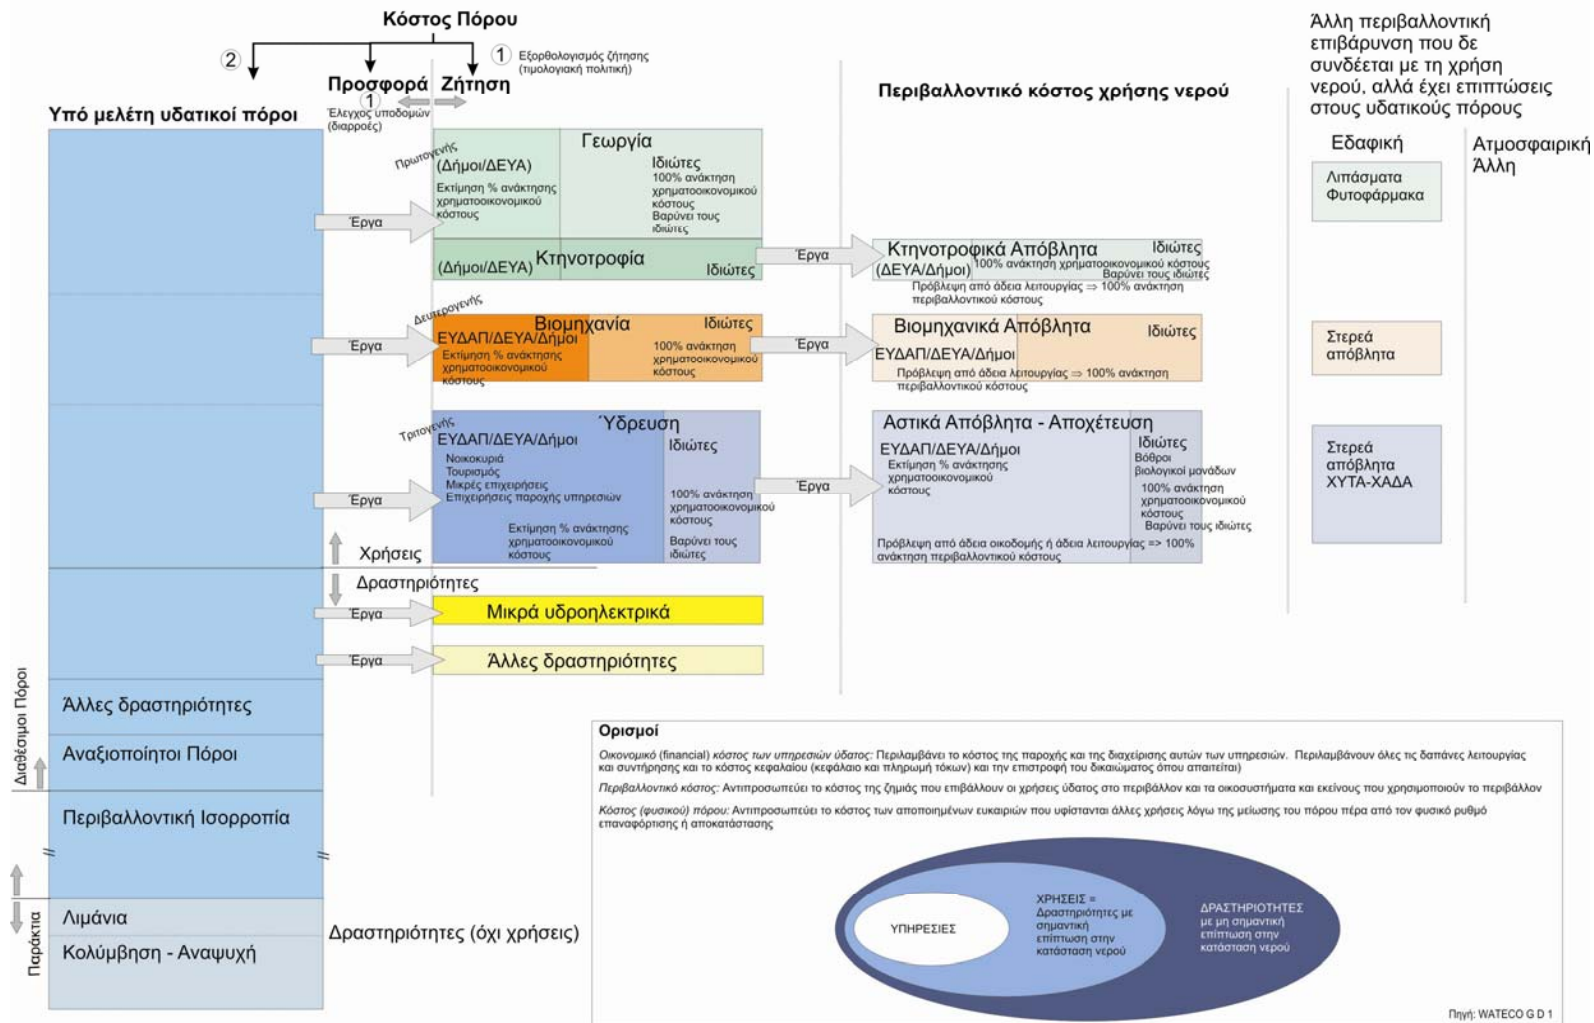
Κόστος Πόρου

② ① Εξορθολογισμός ζήτησης (τιμολογιακή πολιτική)

Προσφορά Ζήτηση

① Έλεγχος υποδομών (διαρροές)

Υπό μελέτη υδατικοί πόροι

Περιβαλλοντικό κόστος χρήσης νερού

Άλλη περιβαλλοντική επιβάρυνση που δε συνδέεται με τη χρήση νερού, αλλά έχει επιπτώσεις στους υδατικούς πόρους

Εδαφική

Ατμοσφαιρική Άλλη

Λιπάσματα Φυτοφάρμακα

Πρωτογενής

Γεωργία

(Δήμοι/ΔΕΥΑ)

Εκτίμηση % ανάκτησης χρηματοοικονομικού κόστους

Ιδιώτες

100% ανάκτηση χρηματοοικονομικού κόστους Βαρύνει τους ιδιώτες

Έργα

(Δήμοι/ΔΕΥΑ) Κτηνοτροφία Ιδιώτες

Έργα

Κτηνοτροφικά Απόβλητα Ιδιώτες

(ΔΕΥΑ/Δήμοι) 100% ανάκτηση χρηματοοικονομικού κόστους Βαρύνει τους ιδιώτες

Πρόβλεψη από άδεια λειτουργίας ⇒ 100% ανάκτηση περιβαλλοντικού κόστους

Δευτερογενής

Βιομηχανία Ιδιώτες

ΕΥΔΑΠ/ΔΕΥΑ/Δήμοι

Εκτίμηση % ανάκτησης χρηματοοικονομικού κόστους

100% ανάκτηση χρηματοοικονομικού κόστους

Έργα

Έργα

Βιομηχανικά Απόβλητα Ιδιώτες

ΕΥΔΑΠ/ΔΕΥΑ/Δήμοι

Πρόβλεψη από άδεια λειτουργίας ⇒ 100% ανάκτηση περιβαλλοντικού κόστους

Στερεά απόβλητα

Τριτογενής

Ύδρευση

ΕΥΔΑΠ/ΔΕΥΑ/Δήμοι

Ιδιώτες

Νοικοκυριά Τουρισμός Μικρές επιχειρήσεις Επιχειρήσεις παροχής υπηρεσιών

Εκτίμηση % ανάκτησης χρηματοοικονομικού κόστους

100% ανάκτηση χρηματοοικονομικού κόστους

Βαρύνει τους ιδιώτες

Έργα

Έργα

Αστικά Απόβλητα - Αποχέτευση

ΕΥΔΑΠ/ΔΕΥΑ/Δήμοι

Εκτίμηση % ανάκτησης χρηματοοικονομικού κόστους

Ιδιώτες

Βόθροι βιολογικοί μονάδων

100% ανάκτηση χρηματοοικονομικού κόστους

Βαρύνει τους ιδιώτες

Πρόβλεψη από άδεια οικοδομής ή άδεια λειτουργίας => 100% ανάκτηση περιβαλλοντικού κόστους

Στερεά απόβλητα ΧΥΤΑ-ΧΑΔΑ

Χρήσεις

Δραστηριότητες

Έργα

Μικρά υδροηλεκτρικά

Έργα

Άλλες δραστηριότητες

Άλλες δραστηριότητες

Αναξιοποίητοι Πόροι

Διαθέσιμοι Πόροι

Περιβαλλοντική Ισορροπία

Λιμάνια

Κολύμβηση - Αναψυχή

Παράκτια

Δραστηριότητες (όχι χρήσεις)

Ορισμοί

Οικονομικό (financial) κόστος των υπηρεσιών ύδατος: Περιλαμβάνει το κόστος της παροχής και της διαχείρισης αυτών των υπηρεσιών. Περιλαμβάνουν όλες τις δαπάνες λειτουργίας και συντήρησης και το κόστος κεφαλαίου (κεφάλαιο και πληρωμή τόκων) και την επιστροφή του δικαιώματος όπου απαιτείται)

Περιβαλλοντικό κόστος: Αντιπροσωπεύει το κόστος της ζημιάς που επιβάλλουν οι χρήσεις ύδατος στο περιβάλλον και τα οικοσυστήματα και εκείνους που χρησιμοποιούν το περιβάλλον

Κόστος (φυσικού) πόρου: Αντιπροσωπεύει το κόστος των αποποιημένων ευκαιριών που υφίστανται άλλες χρήσεις λόγω της μείωσης του πόρου πέρα από τον φυσικό ρυθμό επαναφόρτισης ή αποκατάστασης

ΥΠΗΡΕΣΙΕΣ

ΧΡΗΣΕΙΣ = Δραστηριότητες με σημαντική επίπτωση στην κατάσταση νερού

ΔΡΑΣΤΗΡΙΟΤΗΤΕΣ με μη σημαντική επίπτωση στην κατάσταση νερού

Πηγή: WATECO G D 1